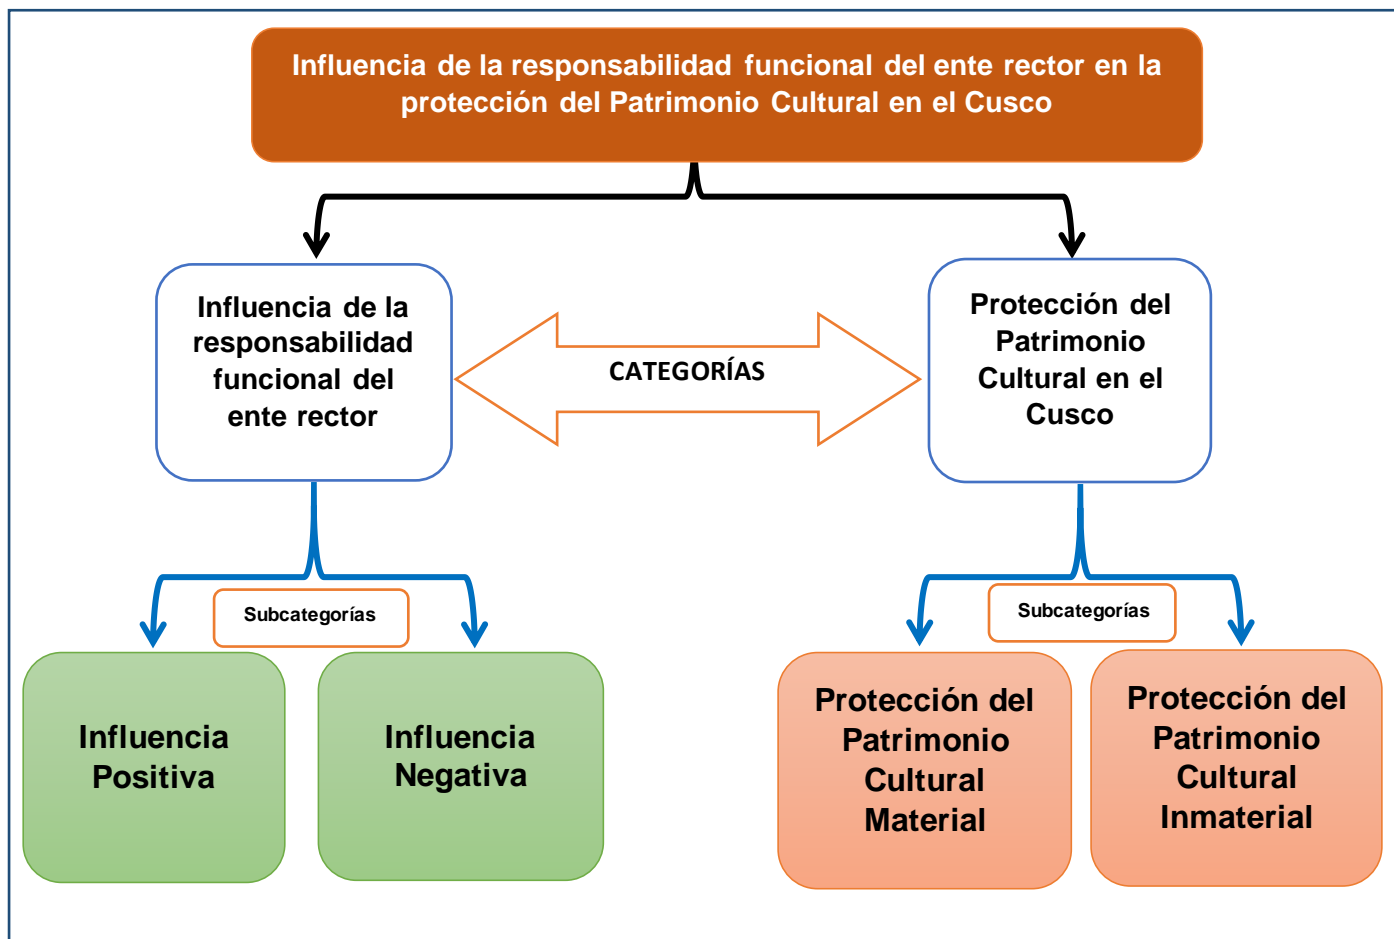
Influencia de la responsabilidad funcional del ente rector en la protección del Patrimonio Cultural en el Cusco

Influencia de la responsabilidad funcional del ente rector

CATEGORÍAS

Protección del Patrimonio Cultural en el Cusco

Subcategorías

Influencia Positiva

Influencia Negativa

Subcategorías

Protección del Patrimonio Cultural Material

Protección del Patrimonio Cultural Inmaterial